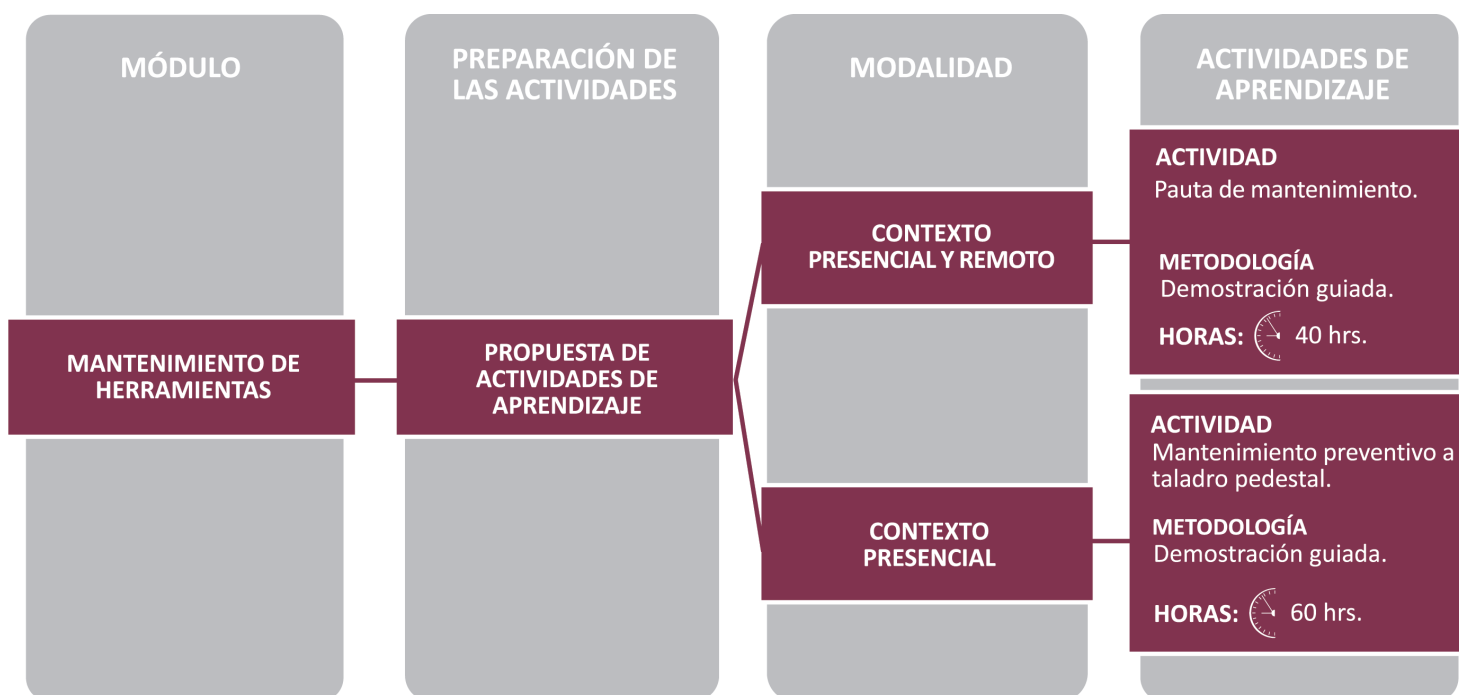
MÓDULO

PREPARACIÓN DE LAS ACTIVIDADES

MODALIDAD

ACTIVIDADES DE APRENDIZAJE

MANTENIMIENTO DE HERRAMIENTAS

PROPUESTA DE ACTIVIDADES DE APRENDIZAJE

CONTEXTO PRESENCIAL Y REMOTO

ACTIVIDAD
Pauta de mantenimiento.

METODOLOGÍA
Demostración guiada.

HORAS: 40 hrs.

CONTEXTO PRESENCIAL

ACTIVIDAD
Mantenimiento preventivo a taladro pedestal.

METODOLOGÍA
Demostración guiada.

HORAS: 60 hrs.